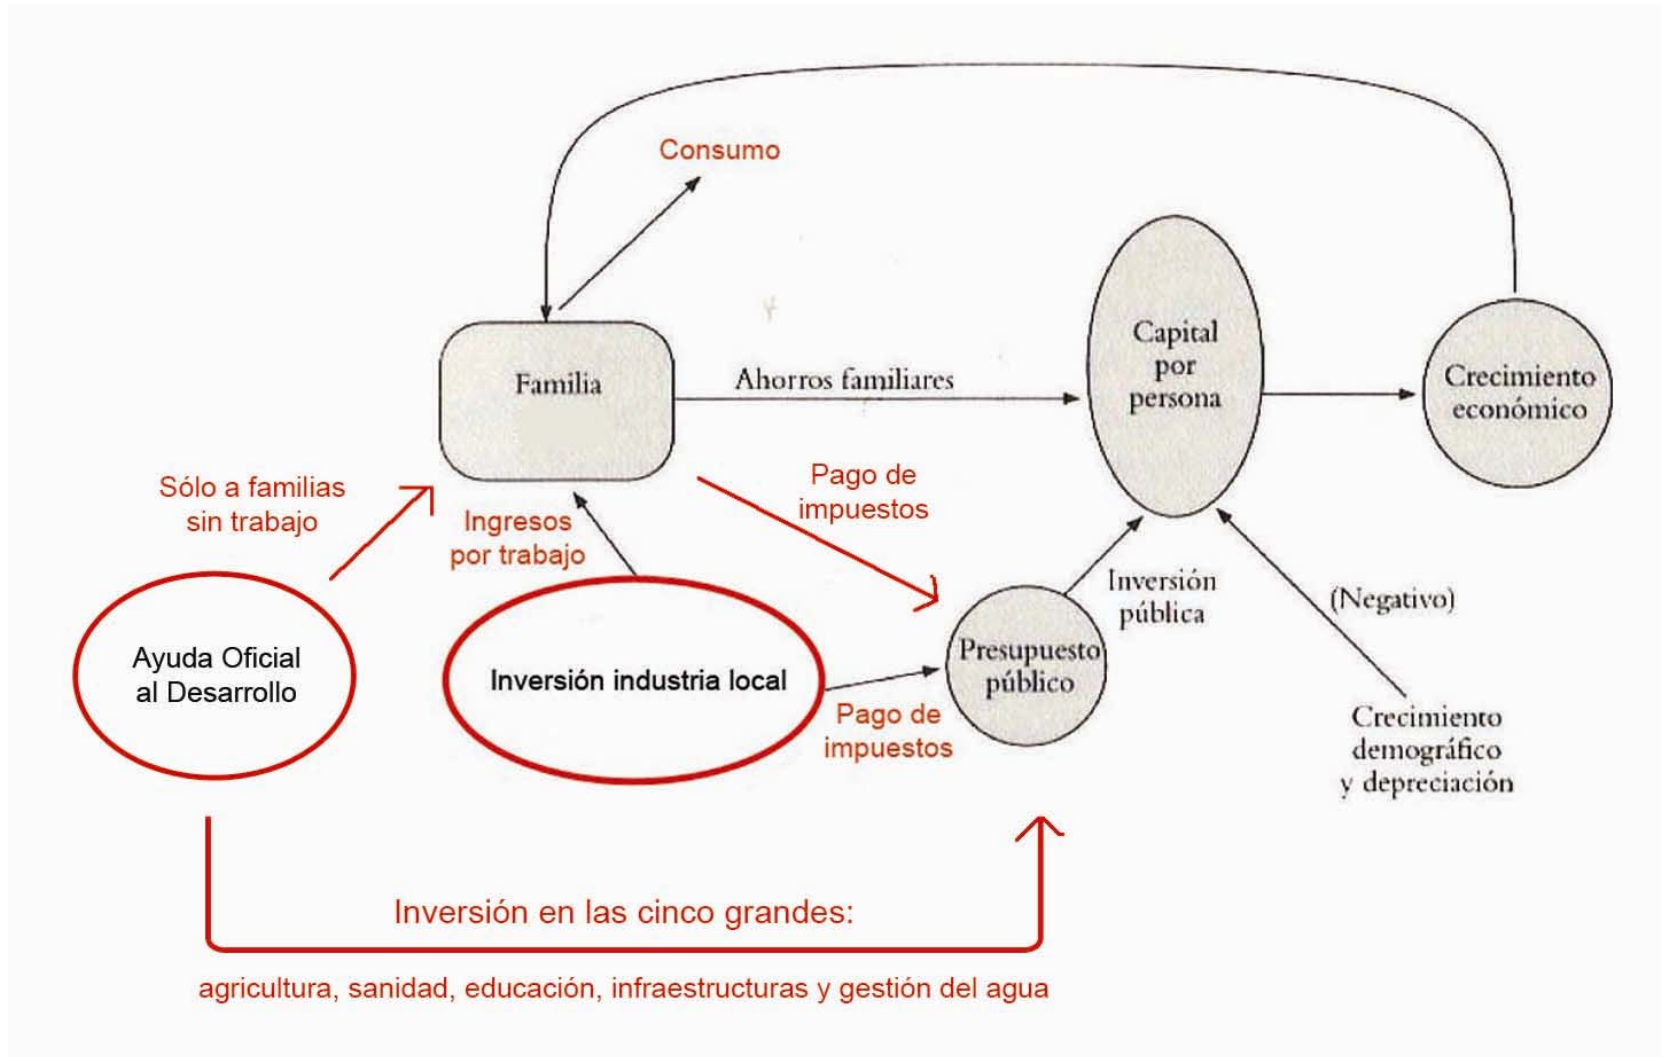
Consumo

Familia

Ahorros familiares

Capital por persona

Crecimiento económico

Sólo a familias sin trabajo

Ingresos por trabajo

Pago de impuestos

Inversión pública

(Negativo)

Ayuda Oficial al Desarrollo

Inversión industria local

Presupuesto público

Pago de impuestos

Crecimiento demográfico y depreciación

Inversión en las cinco grandes:

agricultura, sanidad, educación, infraestructuras y gestión del agua